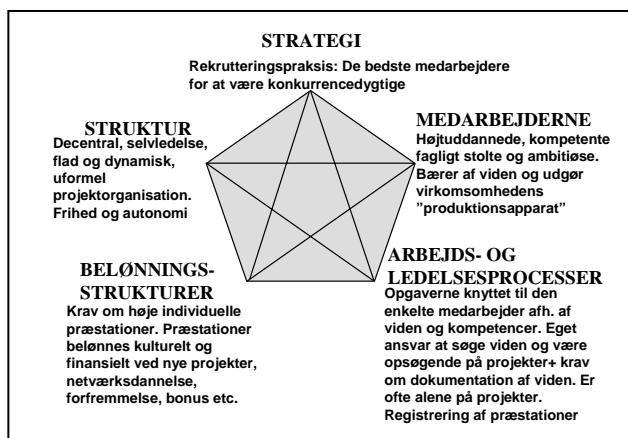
STRATEGI
Rekrutteringspraksis: De bedste medarbejdere for at være konkurrencedygtige

STRUKTUR
Decentral, selvledelse, flad og dynamisk, uformel projektorganisation. Frihed og autonomi

MEDARBEJDERNE
Højtuddannede, kompetente fagligt stolte og ambitiøse. Bærer af viden og udgør virkomsomhedens "produktionsapparat"

BELØNNINGS-STRUKTURER
Krav om høje individuelle præstationer. Præstationer belønnes kulturelt og finansielt ved nye projekter, netværksdannelse, forfremmelse, bonus etc.

ARBEJDS- OG LEDELSESPROCESSER
Opgaverne knyttet til den enkelte medarbejder afh. af viden og kompetencer. Eget ansvar at søge viden og være opsøgende på projekter+ krav om dokumentation af viden. Er ofte alene på projekter. Registrering af præstationer